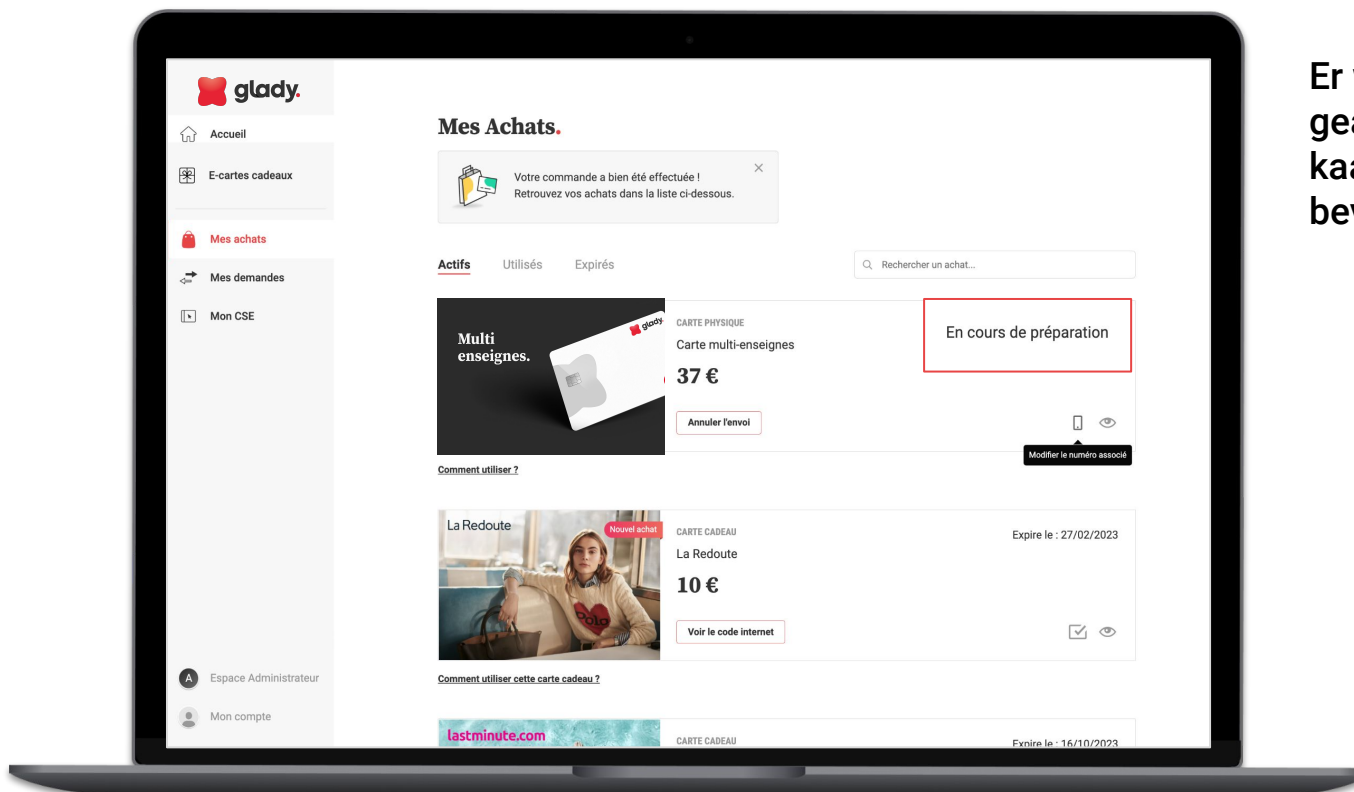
glady.

Accueil

E-cartes cadeaux

Mes achats

Mes demandes

Mon CSE

Espace Administrateur

Mon compte

Mes Achats.

Votre commande a bien été effectuée !
Retrouvez vos achats dans la liste ci-dessous.

Actifs Utilisés Expirés

Rechercher un achat...

Multi enseignes.

glady

CARTE PHYSIQUE
Carte multi-enseignes
37 €

Annuler l'envoi

En cours de préparation

Modifier le numéro associé

Comment utiliser ?

La Redoute

Nouvel achat

CARTE CADEAU
La Redoute
10 €

Expire le : 27/02/2023

Voir le code internet

Comment utiliser cette carte cadeau ?

lastminute.com

CARTE CADEAU

Expire le : 16/10/2023

Er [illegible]
gea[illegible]
kaa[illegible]
bev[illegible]